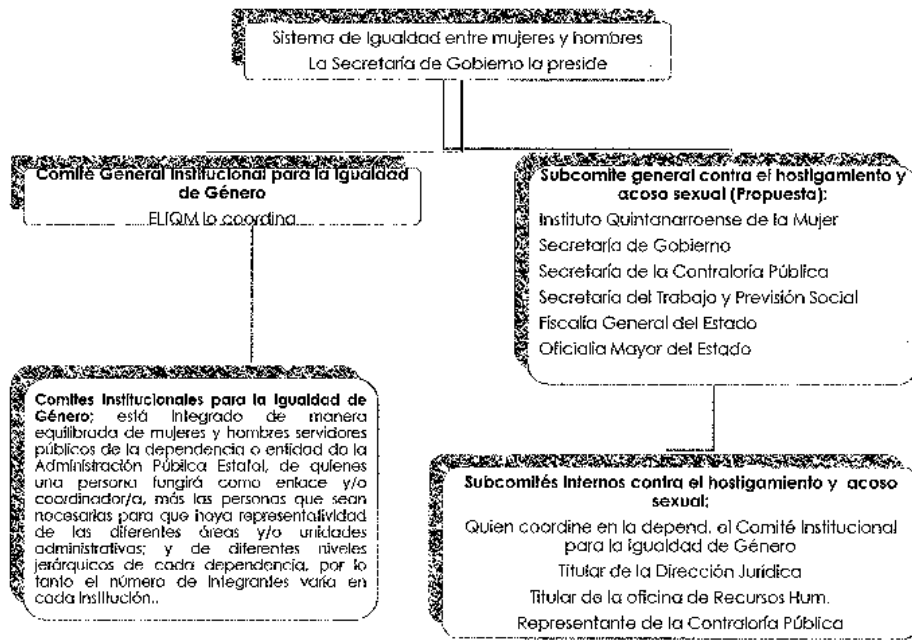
Sistema de Igualdad entre mujeres y hombres
La Secretaría de Gobierno la preside

Comité General Institucional para la Igualdad de Género
El IQM lo coordina

Comités Institucionales para la Igualdad de Género; está integrado de manera equilibrada de mujeres y hombres servidores públicos de la dependencia o entidad de la Administración Pública Estatal, de quienes una persona fungirá como enlace y/o coordinador/a, más las personas que sean necesarias para que haya representatividad de las diferentes áreas y/o unidades administrativas; y de diferentes niveles jerárquicos de cada dependencia, por lo tanto el número de integrantes varía en cada institución..

Subcomité general contra el hostigamiento y acoso sexual (Propuesta):
Instituto Quintanarroense de la Mujer
Secretaría de Gobierno
Secretaría de la Contraloría Pública
Secretaría del Trabajo y Previsión Social
Fiscalía General del Estado
Oficialía Mayor del Estado

Subcomités Internos contra el hostigamiento y acoso sexual;
Quien coordine en la depend. el Comité Institucional para la Igualdad de Género
Titular de la Dirección Jurídica
Titular de la oficina de Recursos Hum.
Representante de la Contraloría Pública